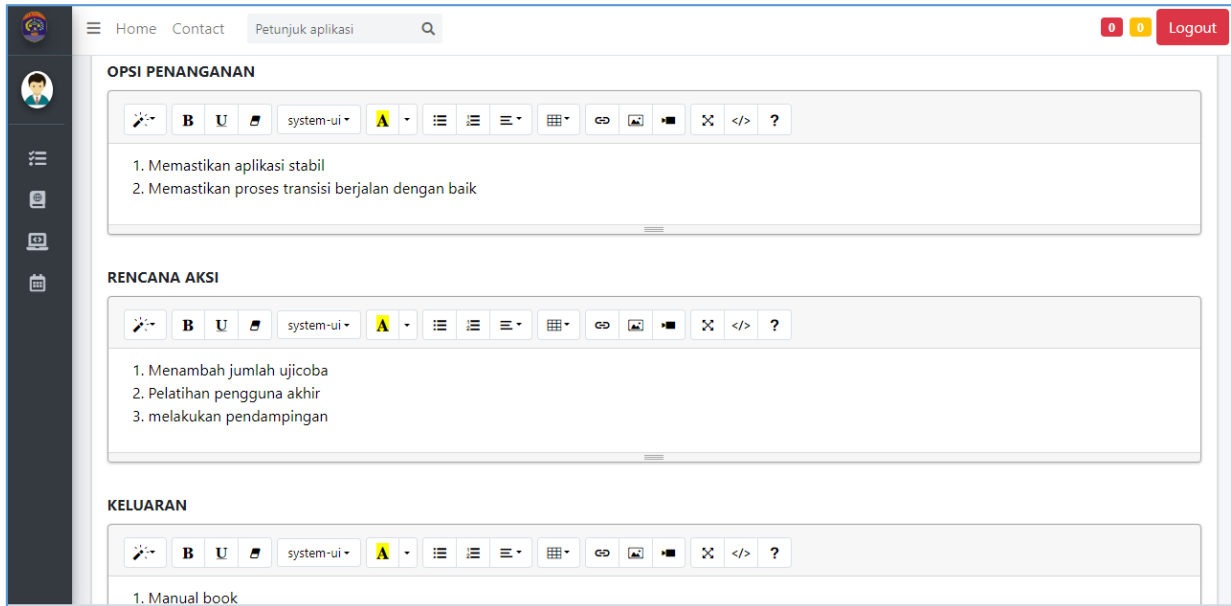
Home Contact Petunjuk aplikasi

0 0 Logout

OPSI PENANGANAN

B U system-ui A ?

1. Memastikan aplikasi stabil
2. Memastikan proses transisi berjalan dengan baik

RENCANA AKSI

B U system-ui A ?

1. Menambah jumlah ujicoba
2. Pelatihan pengguna akhir
3. melakukan pendampingan

KELUARAN

B U system-ui A ?

1. Manual book